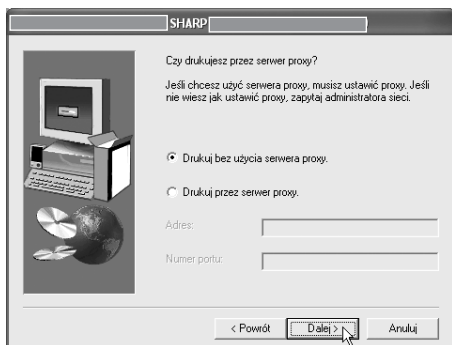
SHARP

Czy drukujesz przez serwer proxy?

Jeśli chcesz użyć serwera proxy, musisz ustawić proxy. Jeśli nie wiesz jak ustawić proxy, zapytaj administratora sieci.

Drukuj bez użycia serwera proxy.

Drukuj przez serwer proxy.

Adres:

Numer portu:

< Powrót
Dalej >
Anuluj